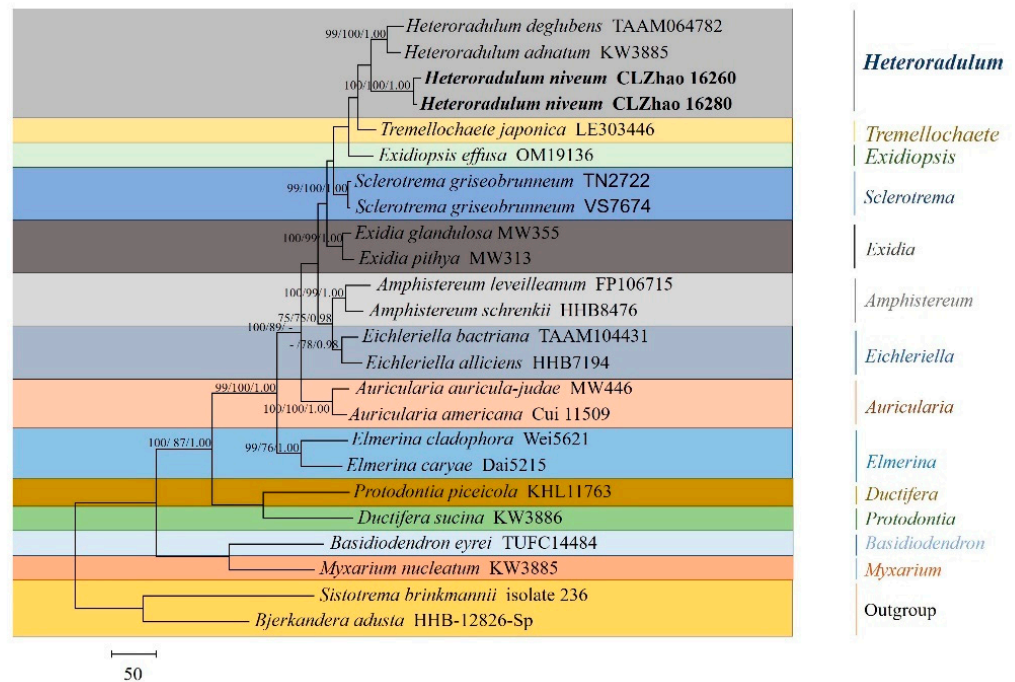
99/100/1.00 Heteroradulum deglubens TAAM064782
Heteroradulum adnatum KW3885
100/100/1.00 Heteroradulum niveum CLZhao 16260
Heteroradulum niveum CLZhao 16280
Tremellochaete japonica LE303446
Exidiopsis effusa OM19136
99/100/1.00 Sclerotrema griseobrunneum TN2722
Sclerotrema griseobrunneum VS7674
100/99/1.00 Exidia glandulosa MW355
Exidia pithya MW313
100/99/1.00 Amphistereum leveilleanum FP106715
Amphistereum schrenkii HHB8476
75/75/0.98
100/89/ -
- /78/0.98 Eichleriella bactriana TAAM104431
Eichleriella alliciens HHB7194
99/100/1.00
100/100/1.00 Auricularia auricula-judae MW446
Auricularia americana Cui 11509
100/ 87/1.00
99/76/1.00 Elmerina cladophora Wei5621
Elmerina caryae Dai5215
Protodontia piceicola KHL11763
Ductifera sucina KW3886
Basidiodendron eyrei TUFC14484
Myxarium nucleatum KW3885
Sistotrema brinkmannii isolate 236
Bjerkandera adusta HHB-12826-Sp

50

Heteroradulum
Tremellochaete
Exidiopsis
Sclerotrema
Exidia
Amphistereum
Eichleriella
Auricularia
Elmerina
Ductifera
Protodontia
Basidiodendron
Myxarium
Outgroup